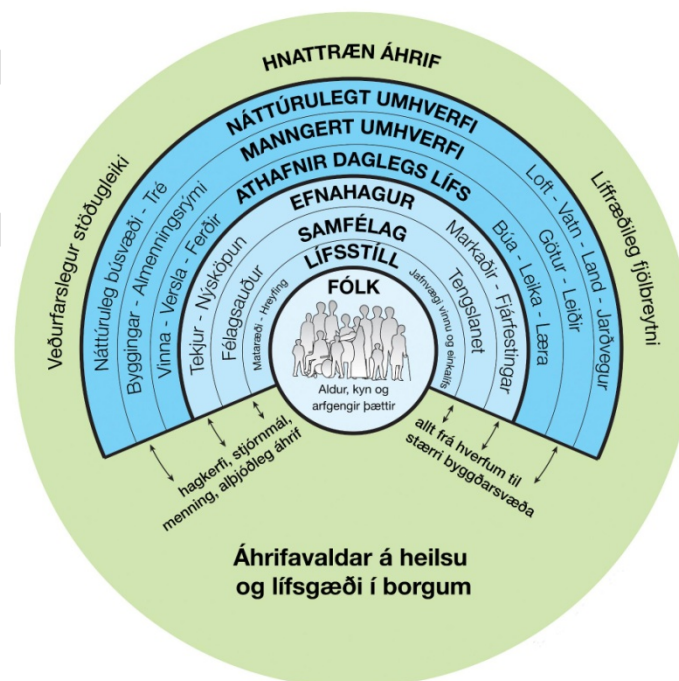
HNATTRÆN ÁHRIF

NÁTTÚRULEGT UMHVERFI
MANNGERT UMHVERFI
ATHAFNIR DAGLEGS LÍFS
EFNAHAGUR
SAMFÉLAG
LÍFSSTÍLL
FÓLK

Veðurfarslegur stöðugleiki

Líffræðileg fjölbreytni

Náttúruleg búsvæði - Tré

Byggingar - Almenningsrými

Vinna - Versla - Ferðir

Tekjur - Nýsköpun

Félagsauður

Mataræði - Hreyfing

Loft - Vatn - Land - Jarðvegur

Götur - Leiðir

Búa - Leika - Læra

Markaðir - Fjárfestingar

Tengslanet

Jafnvægi vinnu og einkalífs

Aldur, kyn og arfgengir þættir

hagkerfi, stjórnmál, menning, alþjóðleg áhrif

allt frá hverfum til stærri byggðarsvæða

Áhrifavaldar á heilsu og lífsgæði í borgum